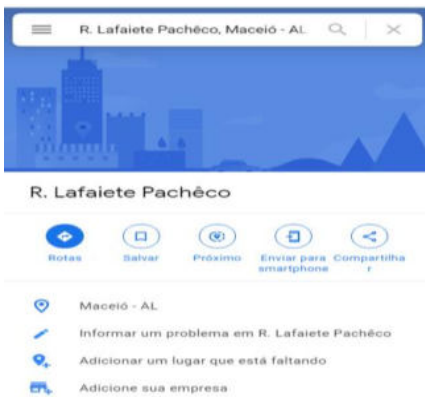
R. Lafaiete Pachêco, Maceió - AL

R. Lafaiete Pachêco

Rotas
Salvar
Próximo
Enviar para smartphone
Compartilhar

Maceió - AL
Informar um problema em R. Lafaiete Pachêco
Adicionar um lugar que está faltando
Adicione sua empresa